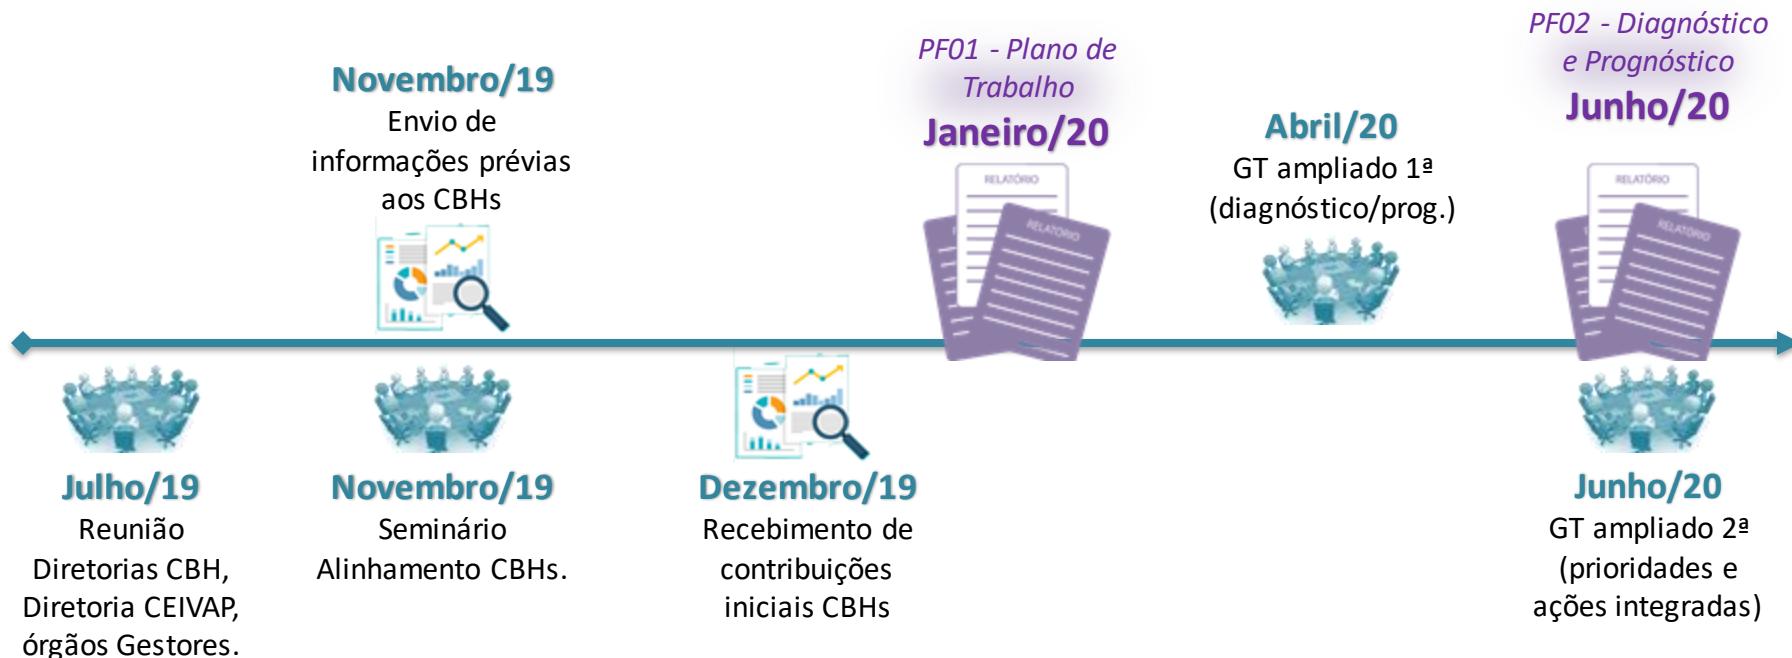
PF01 - Plano de Trabalho
Janeiro/20

PF02 - Diagnóstico e Prognóstico
Junho/20

Novembro/19
Envio de informações prévias aos CBHs

Abril/20
GT ampliado 1ª (diagnóstico/prog.)

RELATÓRIO
RELATÓRIO
RELATÓRIO
RELATÓRIO

Julho/19
Reunião Diretorias CBH, Diretoria CEIVAP, órgãos Gestores.

Novembro/19
Seminário Alinhamento CBHs.

Dezembro/19
Recebimento de contribuições iniciais CBHs

Junho/20
GT ampliado 2ª (prioridades e ações integradas)